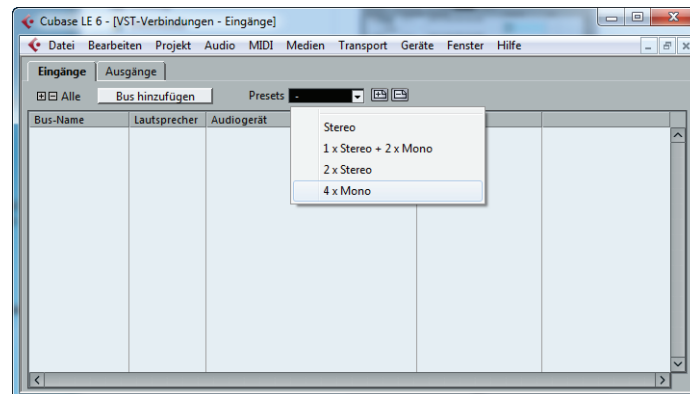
Cubase LE 6 - [VST-Verbindungen - Eingänge]

Datei Bearbeiten Projekt Audio MIDI Medien Transport Geräte Fenster Hilfe

Eingänge Ausgänge

Alle Bus hinzufügen Presets -

| Bus-Name | Lautsprecher | Audiogerät |
|---|---|---|

Stereo
1 x Stereo + 2 x Mono
2 x Stereo
4 x Mono